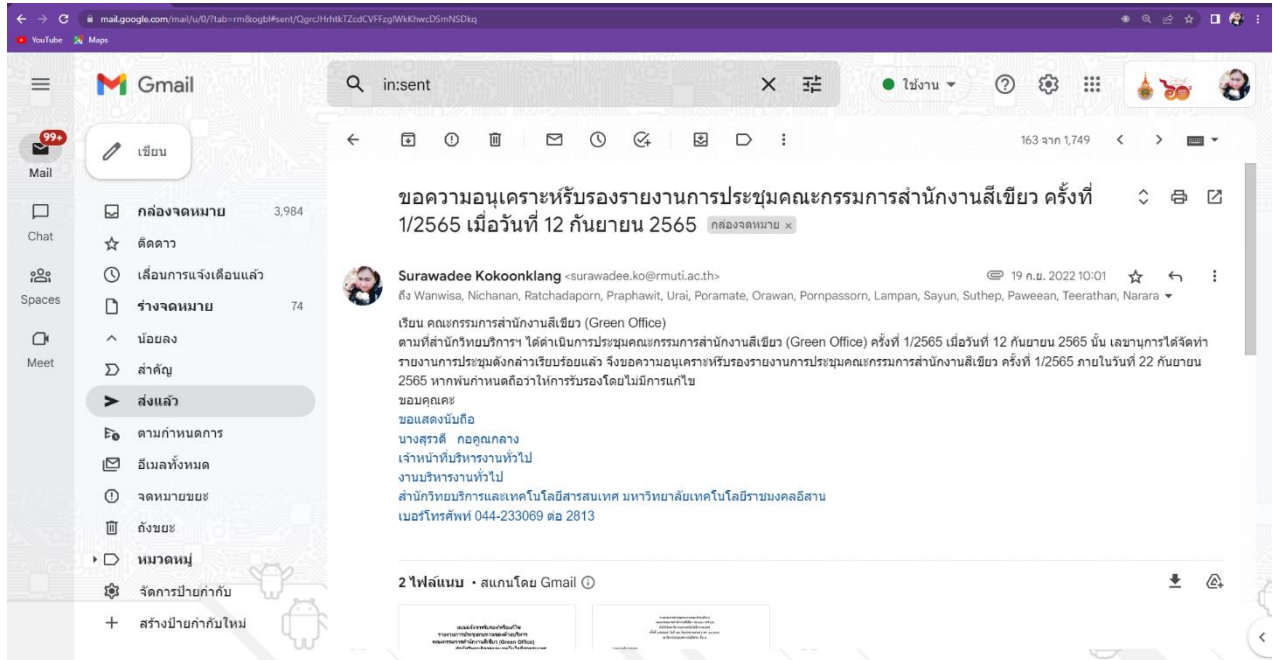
mail.google.com/mail/u/0/?tab=rm&ogbl#sent/QgrcJHrhtkTZcdCVFFzglWkKhwcDSmNSDkq

YouTube Maps

Gmail

in:sent

ใช้งาน

99+
Mail

Chat

Spaces

Meet

เขียน

กล่องจดหมาย 3,984
ติดดาว
เลื่อนการแจ้งเตือนแล้ว
ร่างจดหมาย 74
น้อยลง
สำคัญ
ส่งแล้ว
ตามกำหนดการ
อีเมลทั้งหมด
จดหมายขยะ
ถังขยะ
หมวดหมู่
จัดการป้ายกำกับ
สร้างป้ายกำกับใหม่

163 จาก 1,749

ขอความอนุเคราะห์รับรองรายงานการประชุมคณะกรรมการสำนักงานสีเขียว ครั้งที่ 1/2565 เมื่อวันที่ 12 กันยายน 2565 กล่องจดหมาย ×

Surawadee Kokoonklang <surawadee.ko@rmuti.ac.th>
19 ก.ย. 2022 10:01
ถึง Wanwisa, Nichanan, Ratchadaporn, Praphawit, Urai, Poramate, Orawan, Pornpassorn, Lampan, Sayun, Suthep, Paweean, Teerathan, Narara

เรียน คณะกรรมการสำนักงานสีเขียว (Green Office)
ตามที่สำนักวิทยบริการฯ ได้ดำเนินการประชุมคณะกรรมการสำนักงานสีเขียว (Green Office) ครั้งที่ 1/2565 เมื่อวันที่ 12 กันยายน 2565 นั้น เลขานุการได้จัดทำรายงานการประชุมดังกล่าวเรียบร้อยแล้ว จึงขอความอนุเคราะห์รับรองรายงานการประชุมคณะกรรมการสำนักงานสีเขียว ครั้งที่ 1/2565 ภายในวันที่ 22 กันยายน 2565 หากพ้นกำหนดถือว่าให้การรับรองโดยไม่มีการแก้ไข
ขอบคุณค่ะ
ขอแสดงนับถือ
นางสุรวดี กอคูณกลาง
เจ้าหน้าที่บริหารงานทั่วไป
งานบริหารงานทั่วไป
สำนักวิทยบริการและเทคโนโลยีสารสนเทศ มหาวิทยาลัยเทคโนโลยีราชมงคลอีสาน
เบอร์โทรศัพท์ 044-233069 ต่อ 2813

2 ไฟล์แนบ • สแกนโดย Gmail

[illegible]

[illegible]